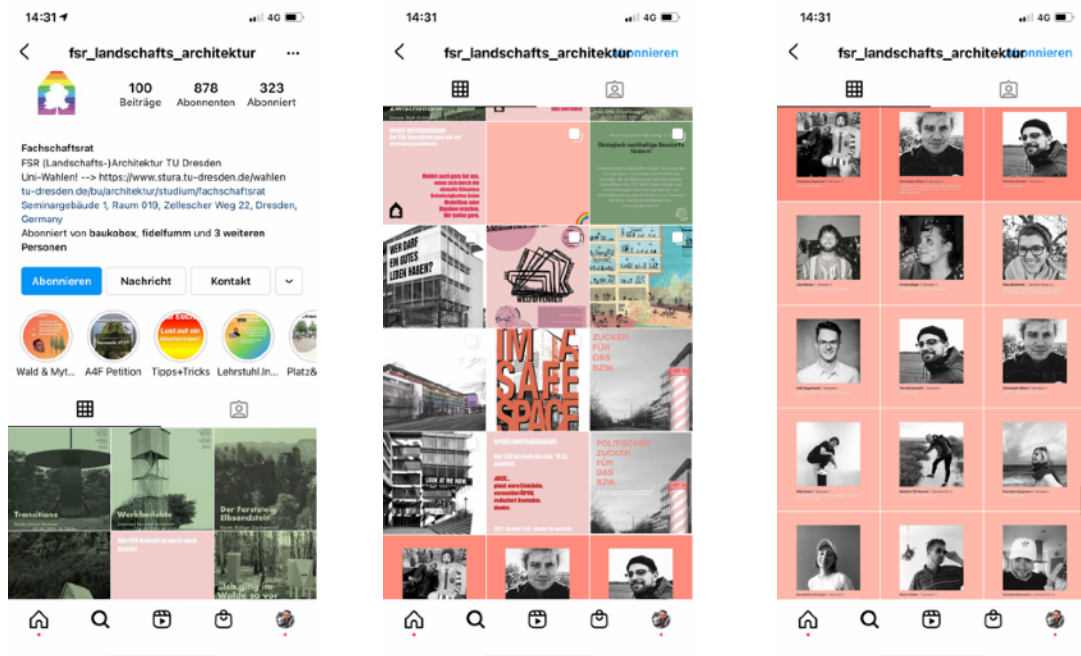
14:31 4G

fsr_landschafts_architektur ···

100 Beiträge
878 Abonnenten
323 Abonniert

Fachschaftsrat
FSR (Landschafts-)Architektur TU Dresden
Uni-Wahlen! --> https://www.stura.tu-dresden.de/wahlen
tu-dresden.de/bu/architektur/studium/fachschaftsrat
Seminargebäude 1, Raum 019, Zellescher Weg 22, Dresden, Germany
Abonniert von baukobox, fidelfumm und 3 weiteren Personen

Abonnieren
Nachricht
Kontakt

Wald & Myt...
A4F Petition
Tipps+Tricks
Lehrstuhl.In...
Platz&

Transitions
Werkberichte
Der Forstweg Elbsandstein
Der FSR kommt zu euch nach Hause!
Ich ging im Walde so vor

14:31 4G

fsr_landschafts_architektur Abonnieren

Ökologisch nachhaltige Baustoffe fördern!
WER DARF EIN GUTES LEBEN HABEN?
IM A SAFE SPACE
ZUCKER FÜR DAS BZW.
LOOK AT ME NOW
POLITISCHER ZUCKER FÜR DAS BZW.

14:31 4G

fsr_landschafts_architektur Abonnieren